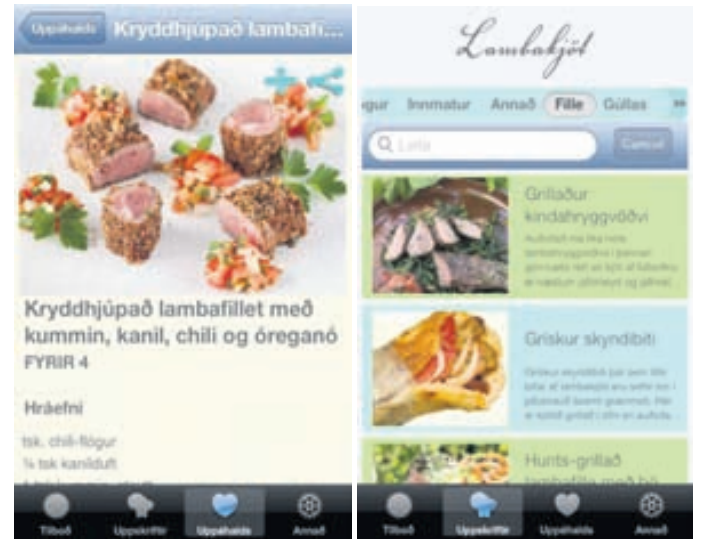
Uppáhalds Kryddhjúpað lambafi

Kryddhjúpað lambafillet með kummin, kanil, chili og óreganó
FYRIR 4

Hráefni

tsk. chili-flögur
¼ tsk kanilduft
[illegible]

Tilboð Uppskriftir Uppáhalds Annað

Lambakjöt

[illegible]gur Innmatur Annað Fille Gúllas

Leita Cancel

Grillaður kindahryggvöðvi
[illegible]

Grískur skyndibiti
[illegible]

Hunts-grillað lambafille með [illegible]

Tilboð Uppskriftir Uppáhalds Annað